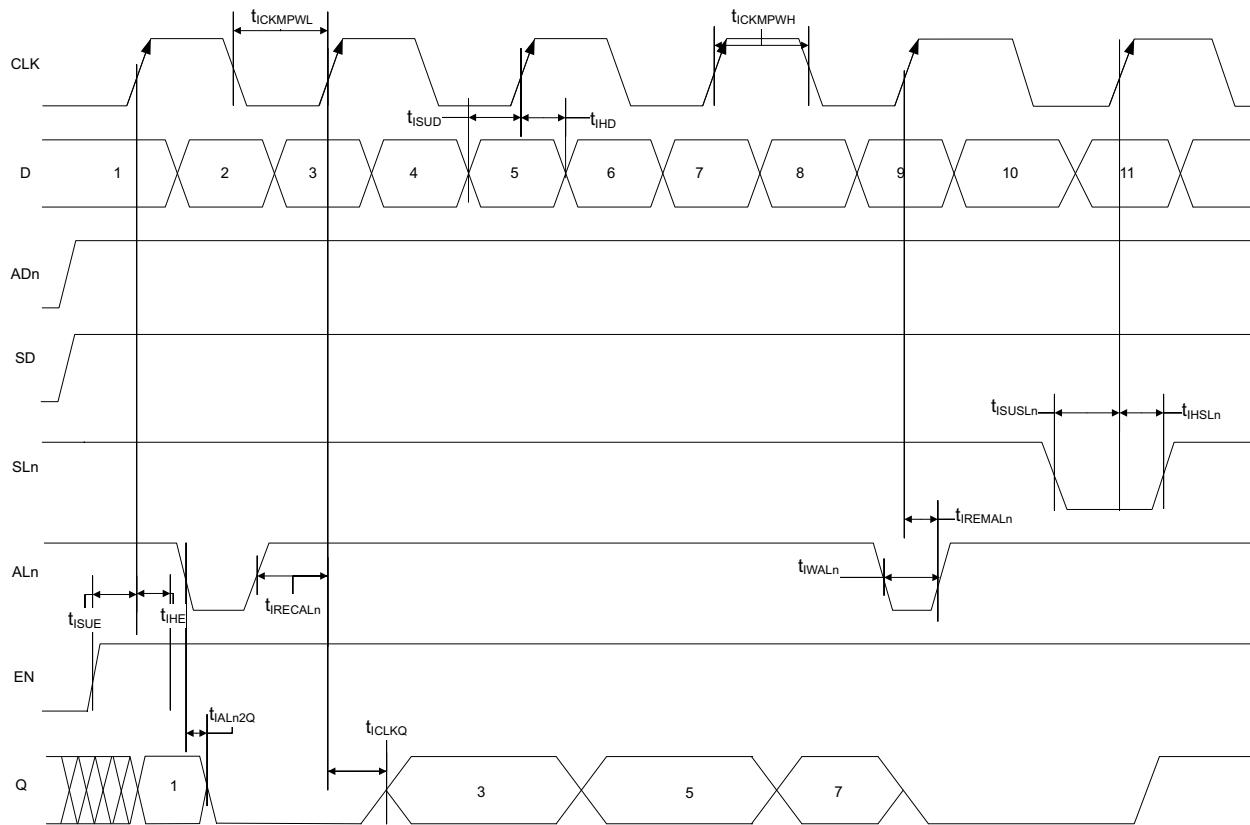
$t_{ICKMPWL}$

$t_{ICKMPWH}$

CLK

$t_{ISUD}$

$t_{IHD}$

D

1

2

3

4

5

6

7

8

9

10

11

ADn

SD

$t_{ISUSLn}$

$t_{IHSLn}$

SLn

$t_{IREMALn}$

ALn

$t_{IWALn}$

$t_{ISUE}$

$t_{IHE}$

$t_{IRECALn}$

EN

$t_{IALn2Q}$

$t_{ICLKQ}$

Q

1

3

5

7